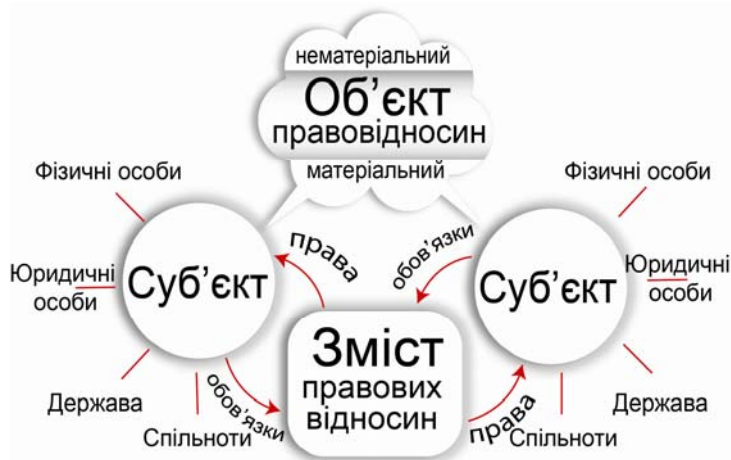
нематеріальний
Об'єкт правовідносин
матеріальний

Фізичні особи
Юридичні особи
Суб'єкт
Держава
Спільноти

права
обов'язки

Зміст правових відносин

обов'язки
права

Фізичні особи
Суб'єкт
Юридичні особи
Держава
Спільноти